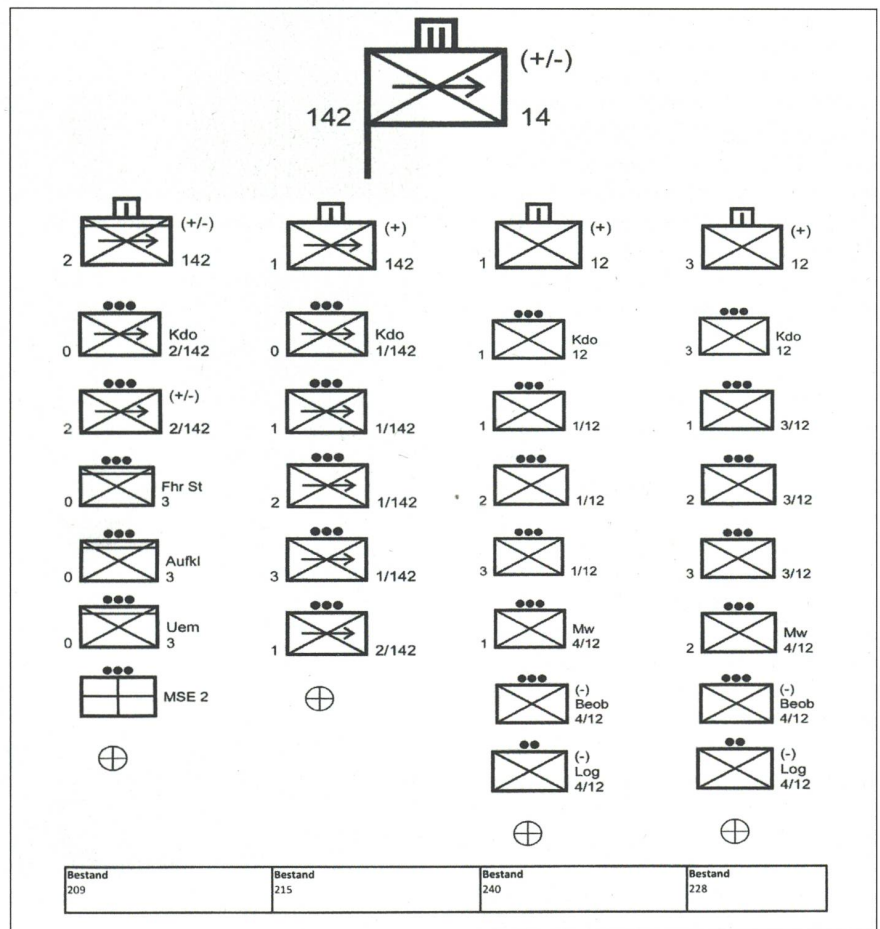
(+/-)
142 14

(+/-)
2 142

(+)
1 142

(+)
1 12

(+)
3 12

0 Kdo 2/142

2 (+/-) 2/142

0 Fhr St 3

0 Aufkl 3

0 Uem 3

MSE 2

0 Kdo 1/142

1 1/142

2 1/142

3 1/142

1 2/142

1 Kdo 12

1 1/12

2 1/12

3 1/12

1 Mw 4/12

(-) Beob 4/12

(-) Log 4/12

3 Kdo 12

1 3/12

2 3/12

3 3/12

2 Mw 4/12

(-) Beob 4/12

(-) Log 4/12

| Bestand 209 | Bestand 215 | Bestand 240 | Bestand 228 |
|---|---|---|---|